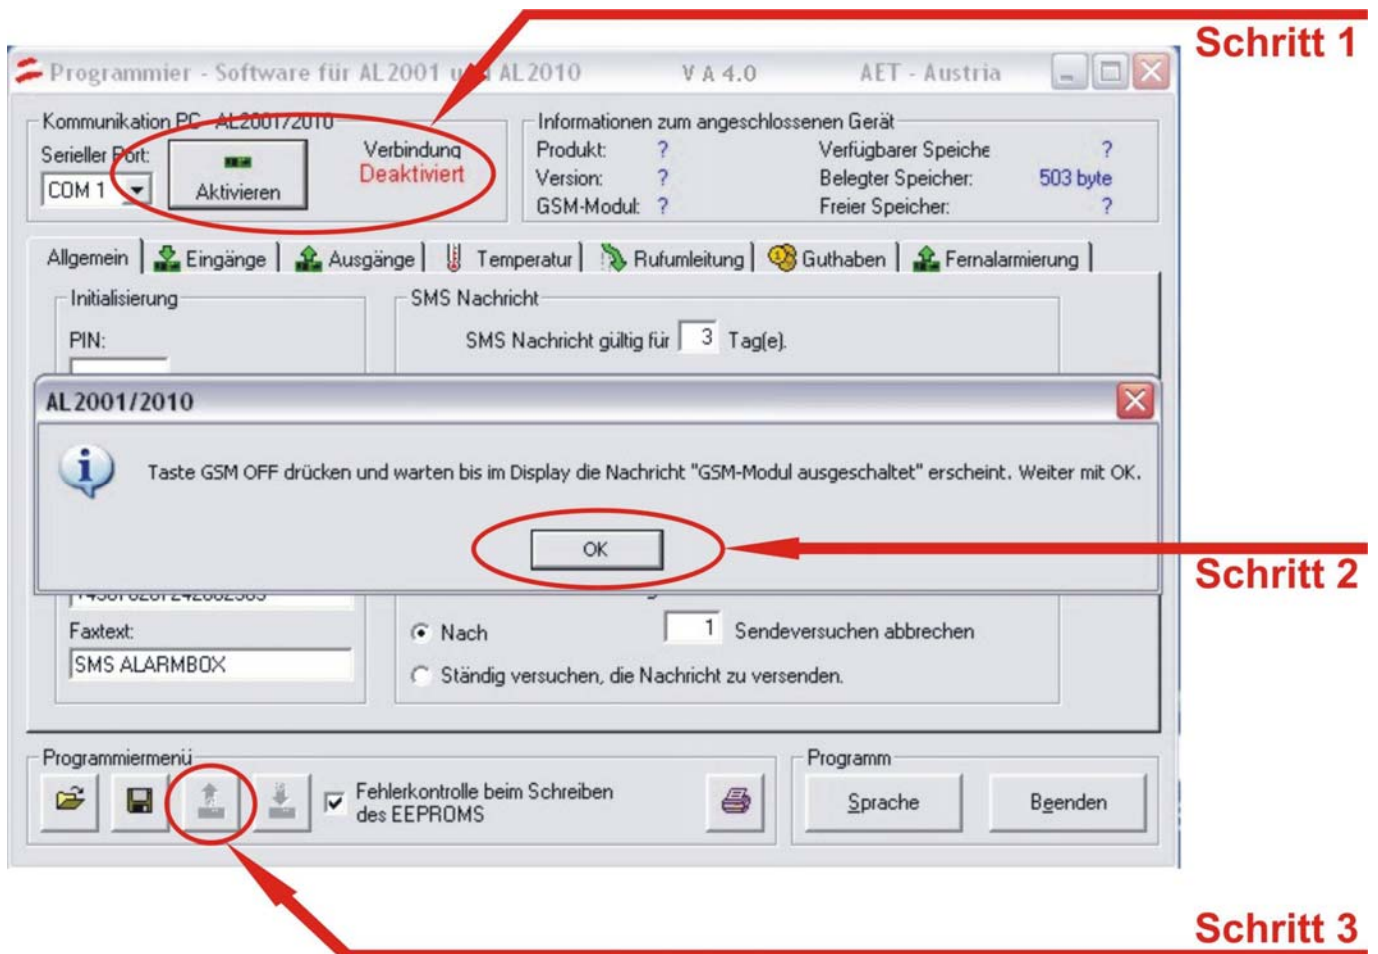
Schritt 1

Programmier - Software für AL2001 u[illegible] AL2010 V A 4.0 AET - Austria

Kommunikation PC - AL2001/2010
Serieller Port:
COM 1
Aktivieren
Verbindung
Deaktiviert

Informationen zum angeschlossenen Gerät
Produkt: ?
Version: ?
GSM-Modul: ?
Verfügbarer Speiche ?
Belegter Speicher: 503 byte
Freier Speicher: ?

Allgemein | Eingänge | Ausgänge | Temperatur | Rufumleitung | Guthaben | Fernalarmierung

Initialisierung
PIN:

SMS Nachricht
SMS Nachricht gültig für 3 Tag(e).

AL2001/2010
Taste GSM OFF drücken und warten bis im Display die Nachricht "GSM-Modul ausgeschaltet" erscheint. Weiter mit OK.
OK

Schritt 2

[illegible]
Faxtext:
SMS ALARMBOX

Nach 1 Sendeversuchen abbrechen
Ständig versuchen, die Nachricht zu versenden.

Programmiermenü
Fehlerkontrolle beim Schreiben des EEPROMS

Programm
Sprache
Beenden

Schritt 3